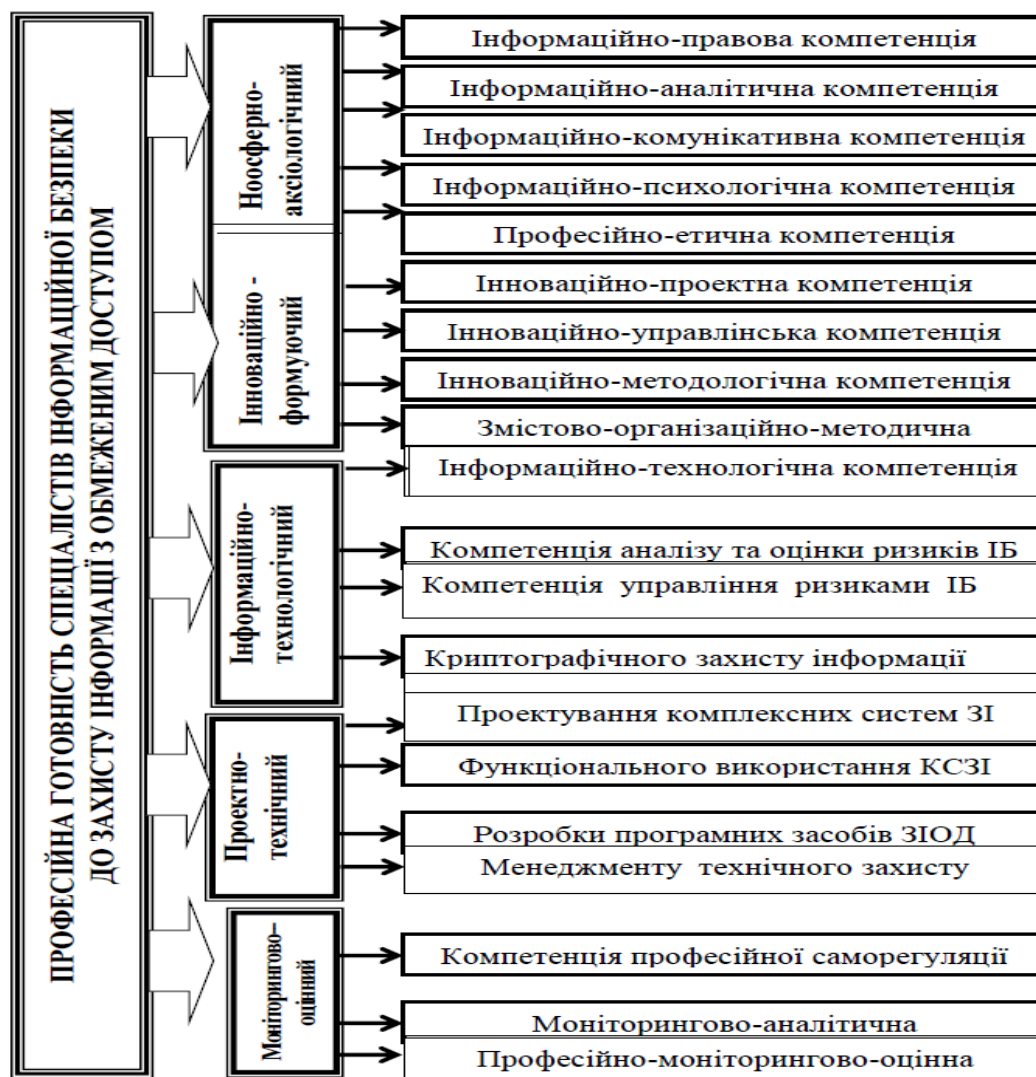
ПРОФЕСІЙНА ГОТОВНІСТЬ СПЕЦІАЛІСТІВ ІНФОРМАЦІЙНОЇ БЕЗПЕКИ ДО ЗАХИСТУ ІНФОРМАЦІЇ З ОБМЕЖЕНИМ ДОСТУПОМ

Ноосферно-аксіологічний

Інформаційно-правова компетенція
Інформаційно-аналітична компетенція
Інформаційно-комунікативна компетенція
Інформаційно-психологічна компетенція
Професійно-етична компетенція

Інноваційно - формуючий

Інноваційно-проектна компетенція
Інноваційно-управлінська компетенція
Інноваційно-методологічна компетенція
Змістово-організаційно-методична

Інформаційно-технологічний

Інформаційно-технологічна компетенція
Компетенція аналізу та оцінки ризиків ІБ
Компетенція управління ризиками ІБ
Криптографічного захисту інформації

Проектно-технічний

Проектування комплексних систем ЗІ
Функціонального використання КСЗІ
Розробки програмних засобів ЗІОД
Менеджменту технічного захисту

Моніторингово-оцінний

Компетенція професійної саморегуляції
Моніторингово-аналітична
Професійно-моніторингово-оцінна